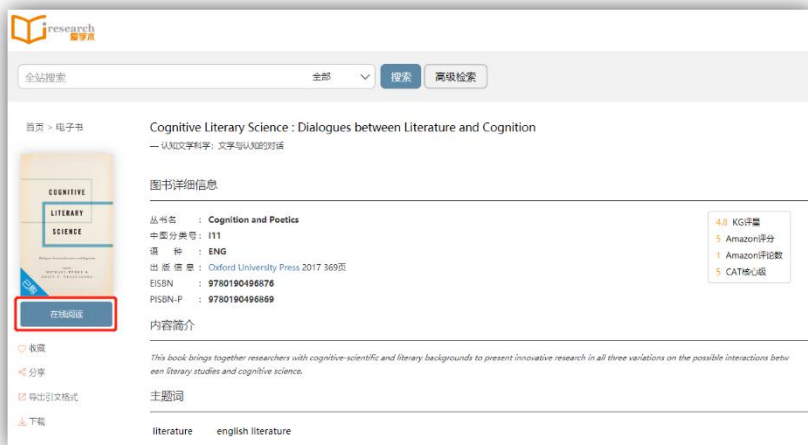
iresearch 爱学术

全站搜索
全部
搜索
高级检索

首页 > 电子书

COGNITIVE
LITERARY
SCIENCE

已购

在线阅读

收藏
分享
导出引文格式
下载

Cognitive Literary Science : Dialogues between Literature and Cognition
— 认知文学科学：文学与认知的对话

图书详细信息

丛书名 : Cognition and Poetics
中图分类号 : I11
语 种 : ENG
出版信息 : Oxford University Press 2017 369页
EISBN : 9780190496876
PISBN-P : 9780190496869

4.8 KG评星
5 Amazon评分
1 Amazon评论数
5 CAT核心级

内容简介

This book brings together researchers with cognitive-scientific and literary backgrounds to present innovative research in all three variations on the possible interactions between literary studies and cognitive science.

主题词

literature english literature